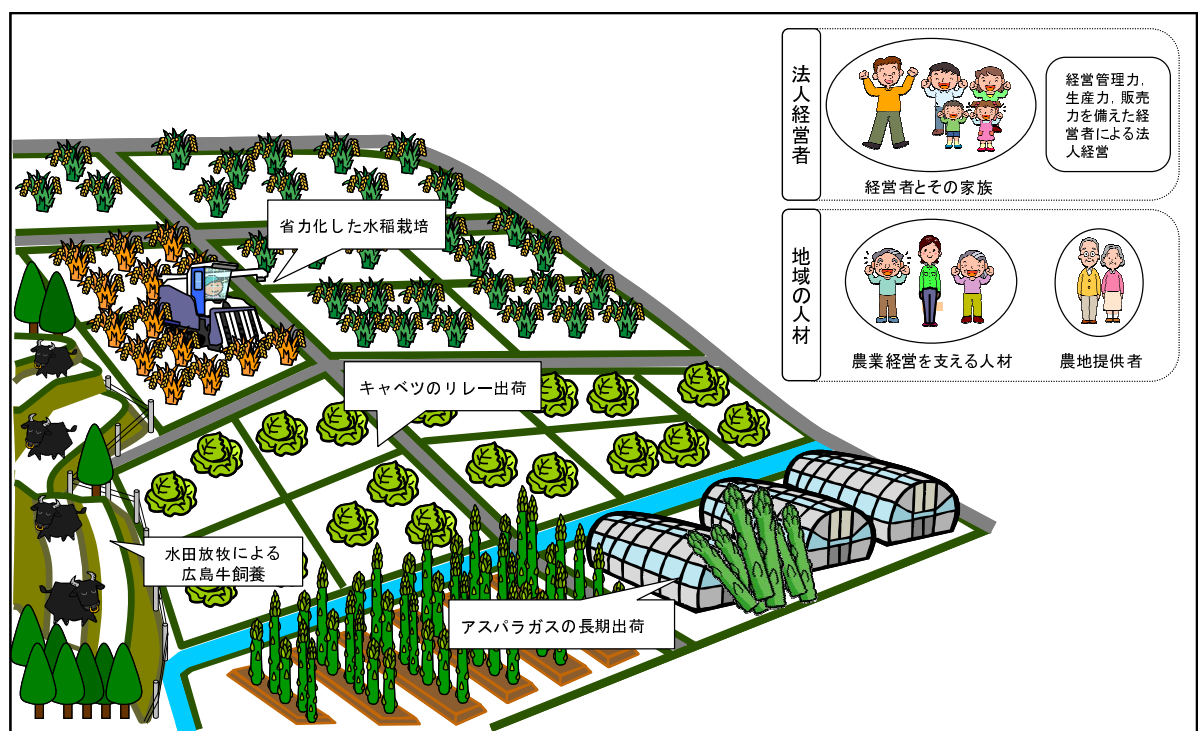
法人経営者

経営者とその家族

経営管理力，生産力，販売力を備えた経営者による法人経営

地域の人材

農業経営を支える人材

農地提供者

省力化した水稲栽培

キャベツのリレー出荷

水田放牧による広島牛飼養

アスパラガスの長期出荷